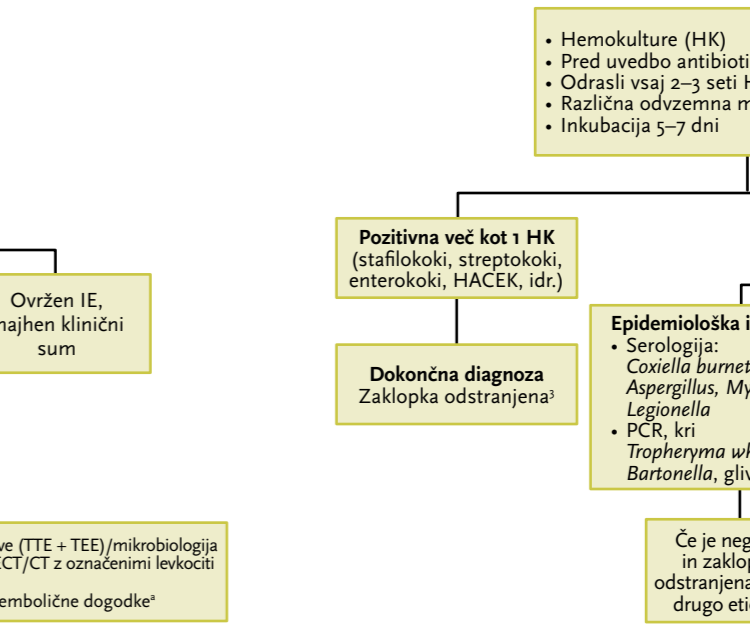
• Hemokulture (HK)
• Pred uvedbo antibioti
• Odrasli vsaj 2–3 seti H
• Različna odvzemna m
• Inkubacija 5–7 dni

Pozitivna več kot 1 HK
(stafilokoki, streptokoki, enterokoki, HACEK, idr.)

Ovržen IE, najhen klinični sum

Dokončna diagnoza
Zaklopka odstranjena$^3$

Epidemiološka i
• Serologija:
Coxiella burnet
Aspergillus, My
Legionella
• PCR, kri
Tropheryma wh
Bartonella, gliv

Če je neg
in zaklop
odstranjena
drugo eti

we (TTE + TEE)/mikrobiologija
CT/CT z označenimi levkociti

embolične dogodke$^a$